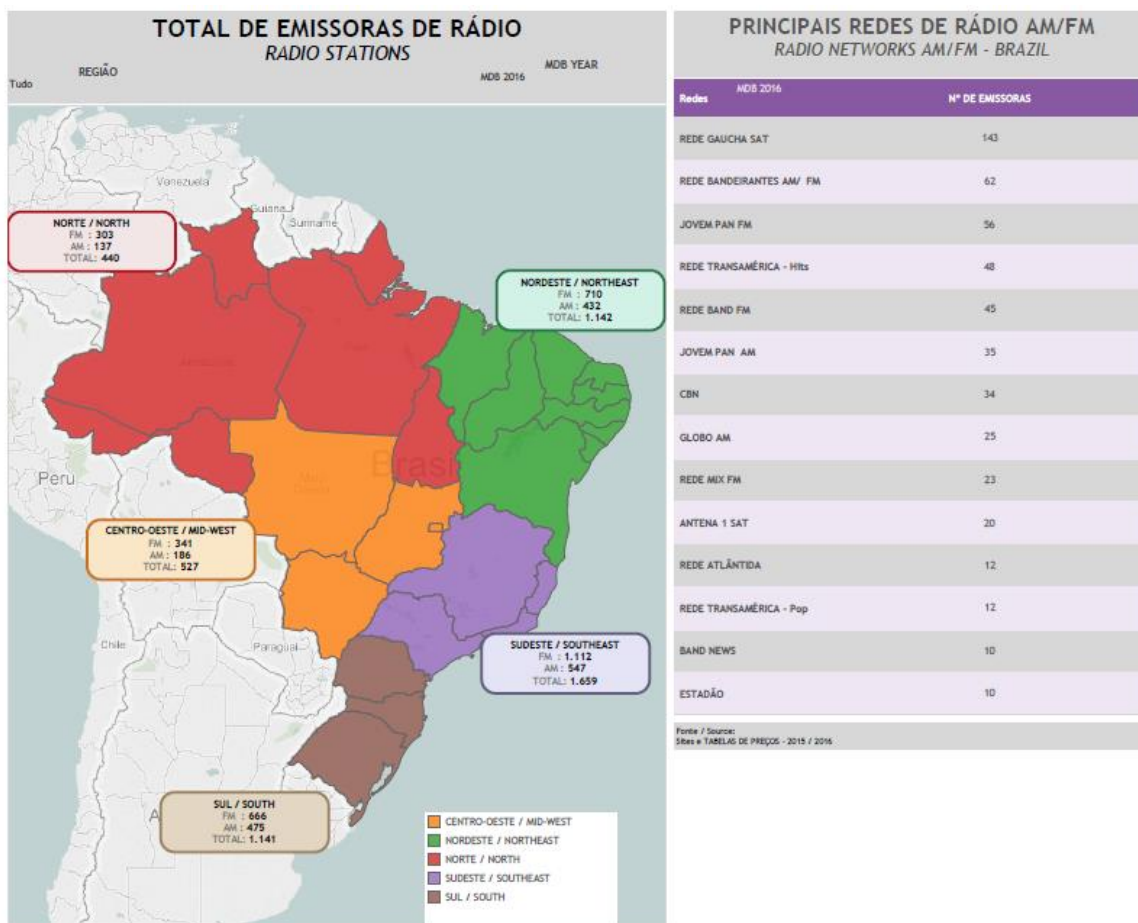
TOTAL DE EMISSORAS DE RÁDIO
RADIO STATIONS

Tudo REGIÃO MDB 2016 MDB YEAR

Venezuela
Guiana
Suriname

NORTE / NORTH
FM : 303
AM : 137
TOTAL: 440

NORDESTE / NORTHEAST
FM : 710
AM : 432
TOTAL: 1.142

Peru
Brasil

CENTRO-OESTE / MID-WEST
FM : 341
AM : 186
TOTAL: 527

Chile
Paraguai

SUDESTE / SOUTHEAST
FM : 1.112
AM : 547
TOTAL: 1.659

SUL / SOUTH
FM : 666
AM : 475
TOTAL: 1.141

CENTRO-OESTE / MID-WEST
NORDESTE / NORTHEAST
NORTE / NORTH
SUDESTE / SOUTHEAST
SUL / SOUTH

PRINCIPAIS REDES DE RÁDIO AM/FM
RADIO NETWORKS AM/FM - BRAZIL

MDB 2016

| Redes | Nº DE EMISSORAS |
|---|---|
| REDE GAUCHA SAT | 143 |
| REDE BANDEIRANTES AM/ FM | 62 |
| JOVEM PAN FM | 56 |
| REDE TRANSAMÉRICA - Hits | 48 |
| REDE BAND FM | 45 |
| JOVEM PAN AM | 35 |
| CBN | 34 |
| GLOBO AM | 25 |
| REDE MIX FM | 23 |
| ANTENA 1 SAT | 20 |
| REDE ATLÂNTIDA | 12 |
| REDE TRANSAMÉRICA - Pop | 12 |
| BAND NEWS | 10 |
| ESTADÃO | 10 |

Fonte / Source:
Sites e TABELAS DE PREÇOS - 2015 / 2016